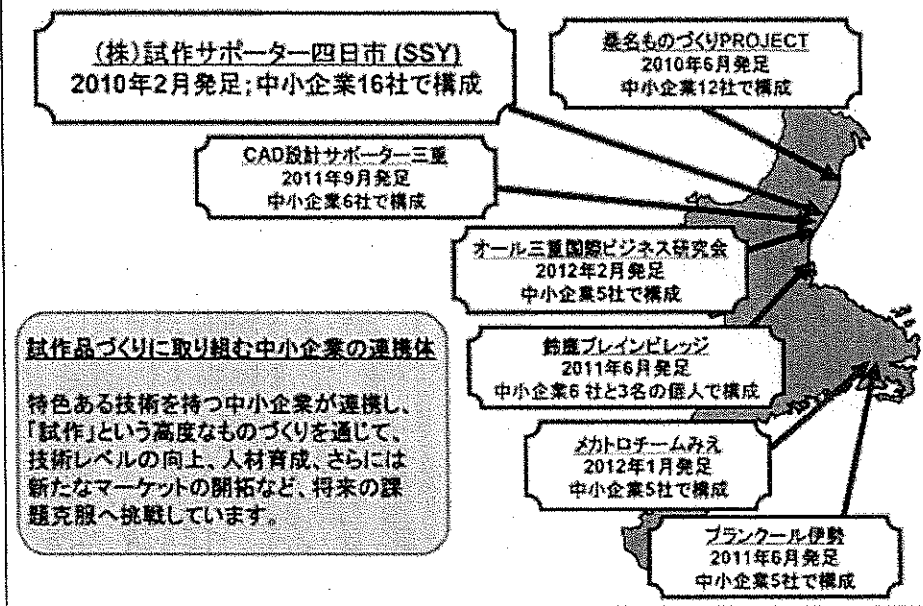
(株)試作サポーター四日市 (SSY)
2010年2月発足;中小企業16社で構成

桑名ものづくりPROJECT
2010年6月発足
中小企業12社で構成

CAD設計サポーター三重
2011年9月発足
中小企業6社で構成

オール三重国際ビジネス研究会
2012年2月発足
中小企業5社で構成

試作品づくりに取り組む中小企業の連携体

特色ある技術を持つ中小企業が連携し、「試作」という高度なものづくりを通じて、技術レベルの向上、人材育成、さらには新たなマーケットの開拓など、将来の課題克服へ挑戦しています。

鈴鹿ブレインビレッジ
2011年6月発足
中小企業6 社と3名の個人で構成

メカトロチームみえ
2012年1月発足
中小企業5社で構成

ブランクール伊勢
2011年6月発足
中小企業5社で構成